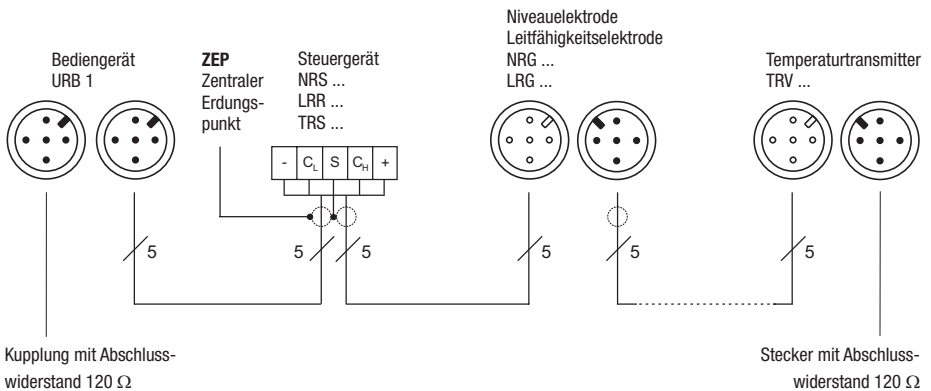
Bediengerät
URB 1

ZEP
Zentraler
Erdungspunkt

Steuergerät
NRS ...
LRR ...
TRS ...

Niveauelektrode
Leitfähigkeitselektrode
NRG ...
LRG ...

Temperaturtransmitter
TRV ...

| - | $C_L$ | S | $C_H$ | + |
|---|---|---|---|---|

5

5

5

5

5

5

Kupplung mit Abschlusswiderstand 120 $\Omega$

Stecker mit Abschlusswiderstand 120 $\Omega$